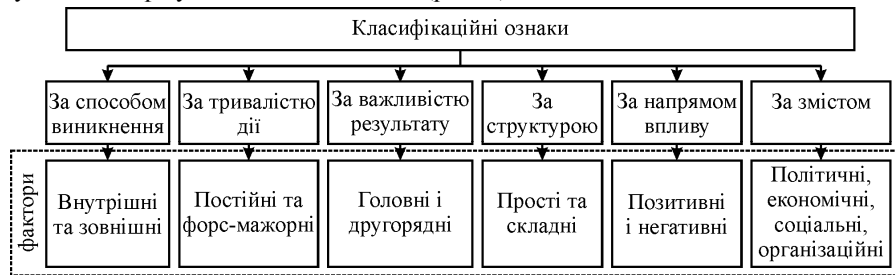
Класифікаційні ознаки

За способом виникнення

За тривалістю дії

За важливістю результату

За структурою

За напрямом впливу

За змістом

фактори

Внутрішні та зовнішні

Постійні та форс-мажорні

Головні і другорядні

Прості та складні

Позитивні і негативні

Політичні, економічні, соціальні, організаційні